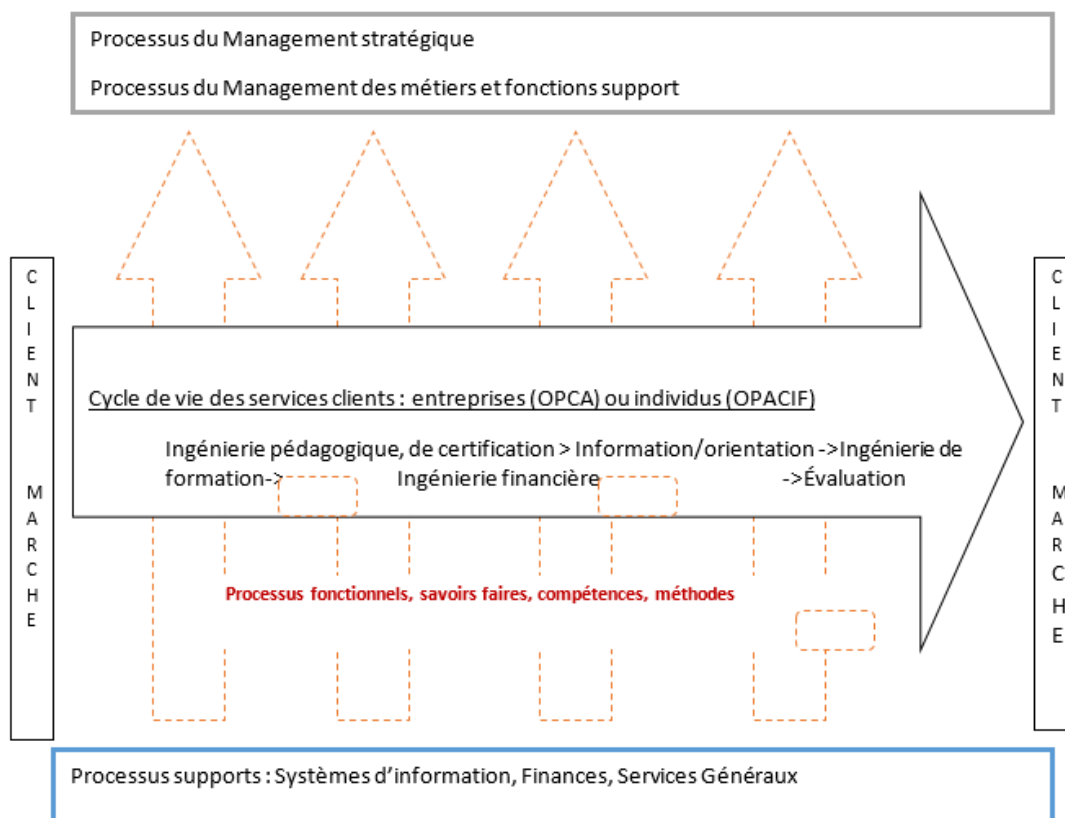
Processus du Management stratégique

Processus du Management des métiers et fonctions support

C L I E N T

M A R C H E

Cycle de vie des services clients : entreprises (OPCA) ou individus (OPACIF)

Ingénierie pédagogique, de certification > Information/orientation ->Ingénierie de formation-> Ingénierie financière ->Évaluation

Processus fonctionnels, savoirs faires, compétences, méthodes

C L I E N T

M A R C H E

Processus supports : Systèmes d'information, Finances, Services Généraux